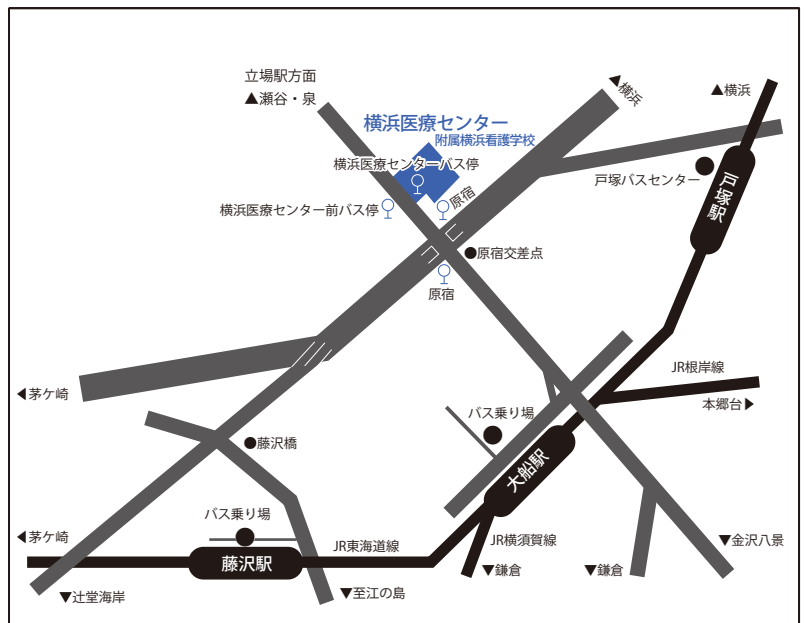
立場駅方面
▲瀬谷・泉

横浜医療センター
附属横浜看護学校

横浜医療センターバス停
横浜医療センター前バス停
原宿
▲横浜
▲横浜
戸塚バスセンター
戸塚駅
原宿交差点
原宿
◀茅ケ崎
JR根岸線
本郷台▶
バス乗り場
藤沢橋
大船駅
バス乗り場
◀茅ケ崎
藤沢駅
JR東海道線
JR横須賀線
▼金沢八景
▼辻堂海岸
▼至江の島
▼鎌倉
▼鎌倉